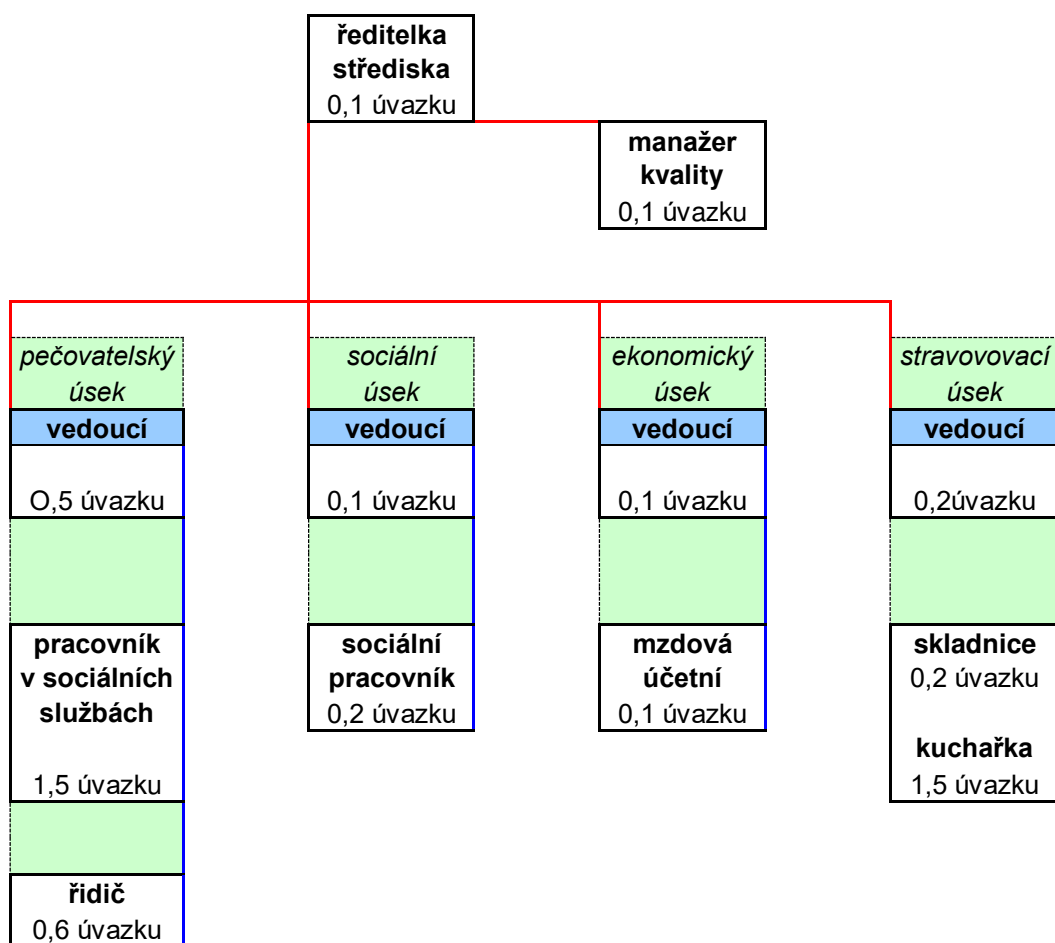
ředitelka střediska
0,1 úvazku

manažer kvality
0,1 úvazku

pečovatelský úsek
vedoucí
O,5 úvazku

pracovník v sociálních službách
1,5 úvazku

řidič
0,6 úvazku

sociální úsek
vedoucí
0,1 úvazku

sociální pracovník
0,2 úvazku

ekonomický úsek
vedoucí
0,1 úvazku

mzdová účetní
0,1 úvazku

stravovovací úsek
vedoucí
0,2úvazku

skladnice
0,2 úvazku

kuchařka
1,5 úvazku